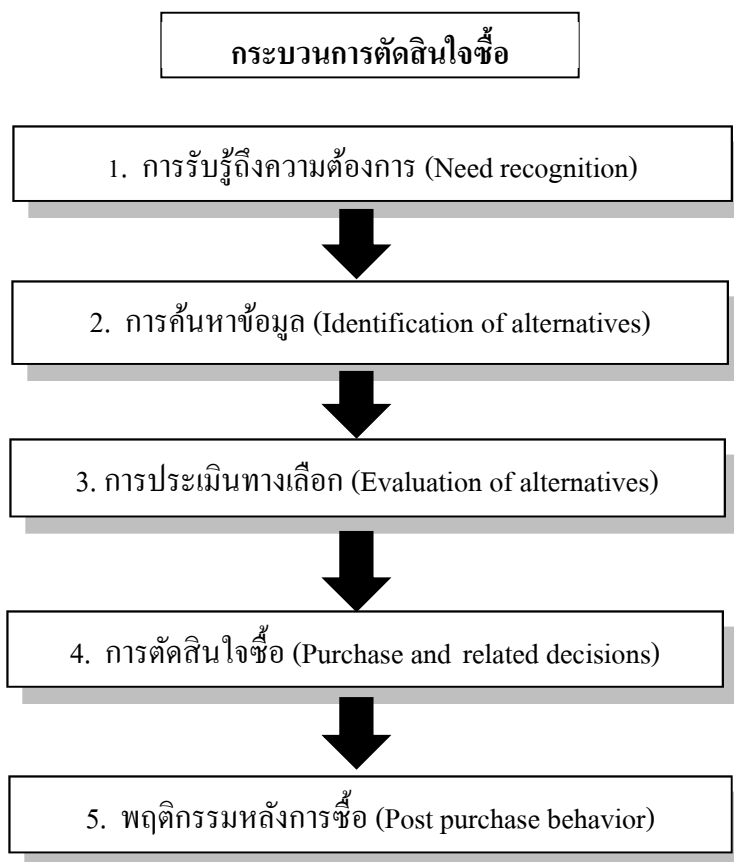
กระบวนการตัดสินใจซื้อ

1. การรับรู้ถึงความต้องการ (Need recognition)

2. การค้นหาข้อมูล (Identification of alternatives)

3. การประเมินทางเลือก (Evaluation of alternatives)

4. การตัดสินใจซื้อ (Purchase and related decisions)

5. พฤติกรรมหลังการซื้อ (Post purchase behavior)